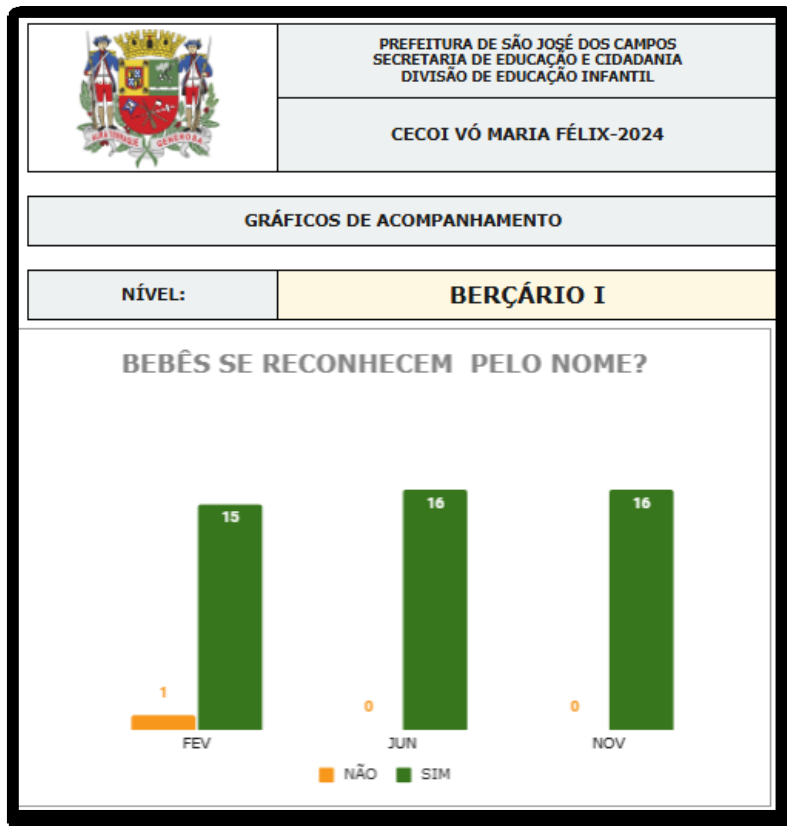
PREFEITURA DE SÃO JOSÉ DOS CAMPOS
SECRETARIA DE EDUCAÇÃO E CIDADANIA
DIVISÃO DE EDUCAÇÃO INFANTIL

CECOI VÓ MARIA FÉLIX-2024

GRÁFICOS DE ACOMPANHAMENTO

| NÍVEL: | BERÇÁRIO I |
|---|---|

BEBÊS SE RECONHECEM PELO NOME?

1
15
0
16
0
16

FEV
JUN
NOV

NÃO
SIM